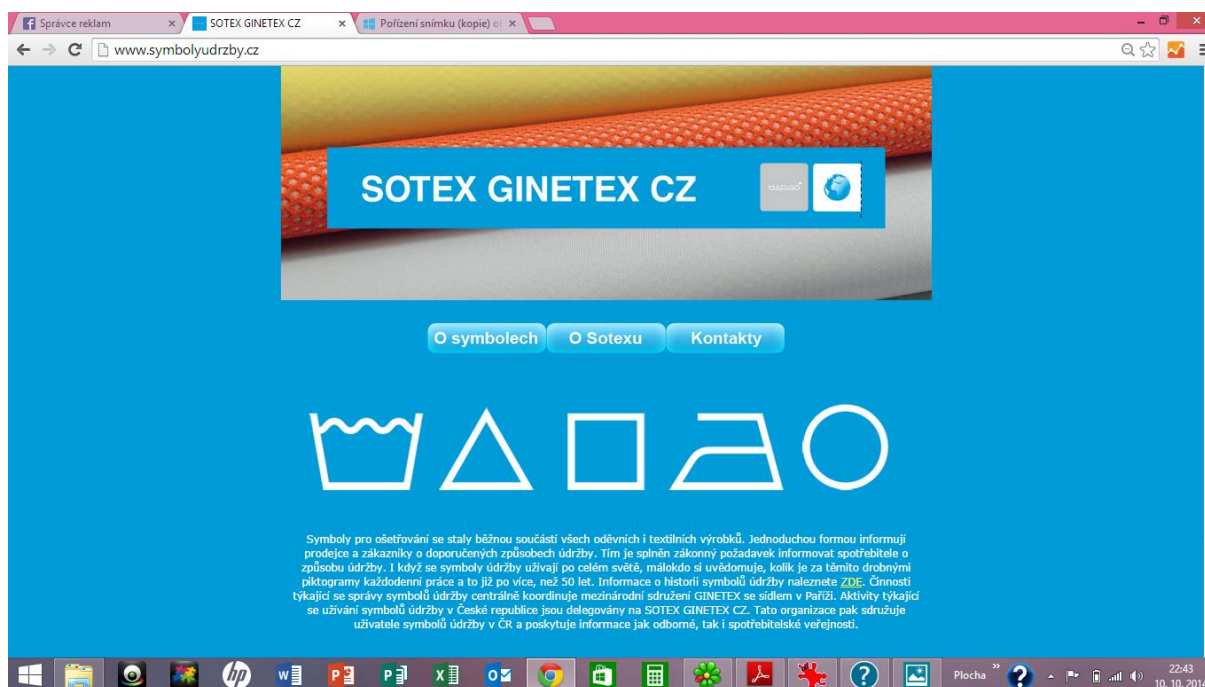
Správce reklam
SOTEX GINETEX CZ
Pořízení snímku (kopie) o
www.symbolyudrzby.cz

SOTEX GINETEX CZ

O symbolech O Sotexu Kontakty

Symboly pro ošetřování se staly běžnou součástí všech oděvních i textilních výrobků. Jednoduchou formou informují prodejce a zákazníky o doporučených způsobech údržby. Tím je splněn zákonný požadavek informovat spotřebitele o způsobu údržby. I když se symboly údržby užívají po celém světě, málokdo si uvědomuje, kolik je za těmito drobnými piktogramy každodenní práce a to již po více, než 50 let. Informace o historii symbolů údržby naleznete ZDE. Činnosti týkající se správy symbolů údržby centrálně koordinuje mezinárodní sdružení GINETEX se sídlem v Paříži. Aktivity týkající se užívání symbolů údržby v České republice jsou delegovány na SOTEX GINETEX CZ. Tato organizace pak sdružuje uživatele symbolů údržby v ČR a poskytuje informace jak odborné, tak i spotřebitelské veřejnosti.

Plocha
22:43
10. 10. 2014